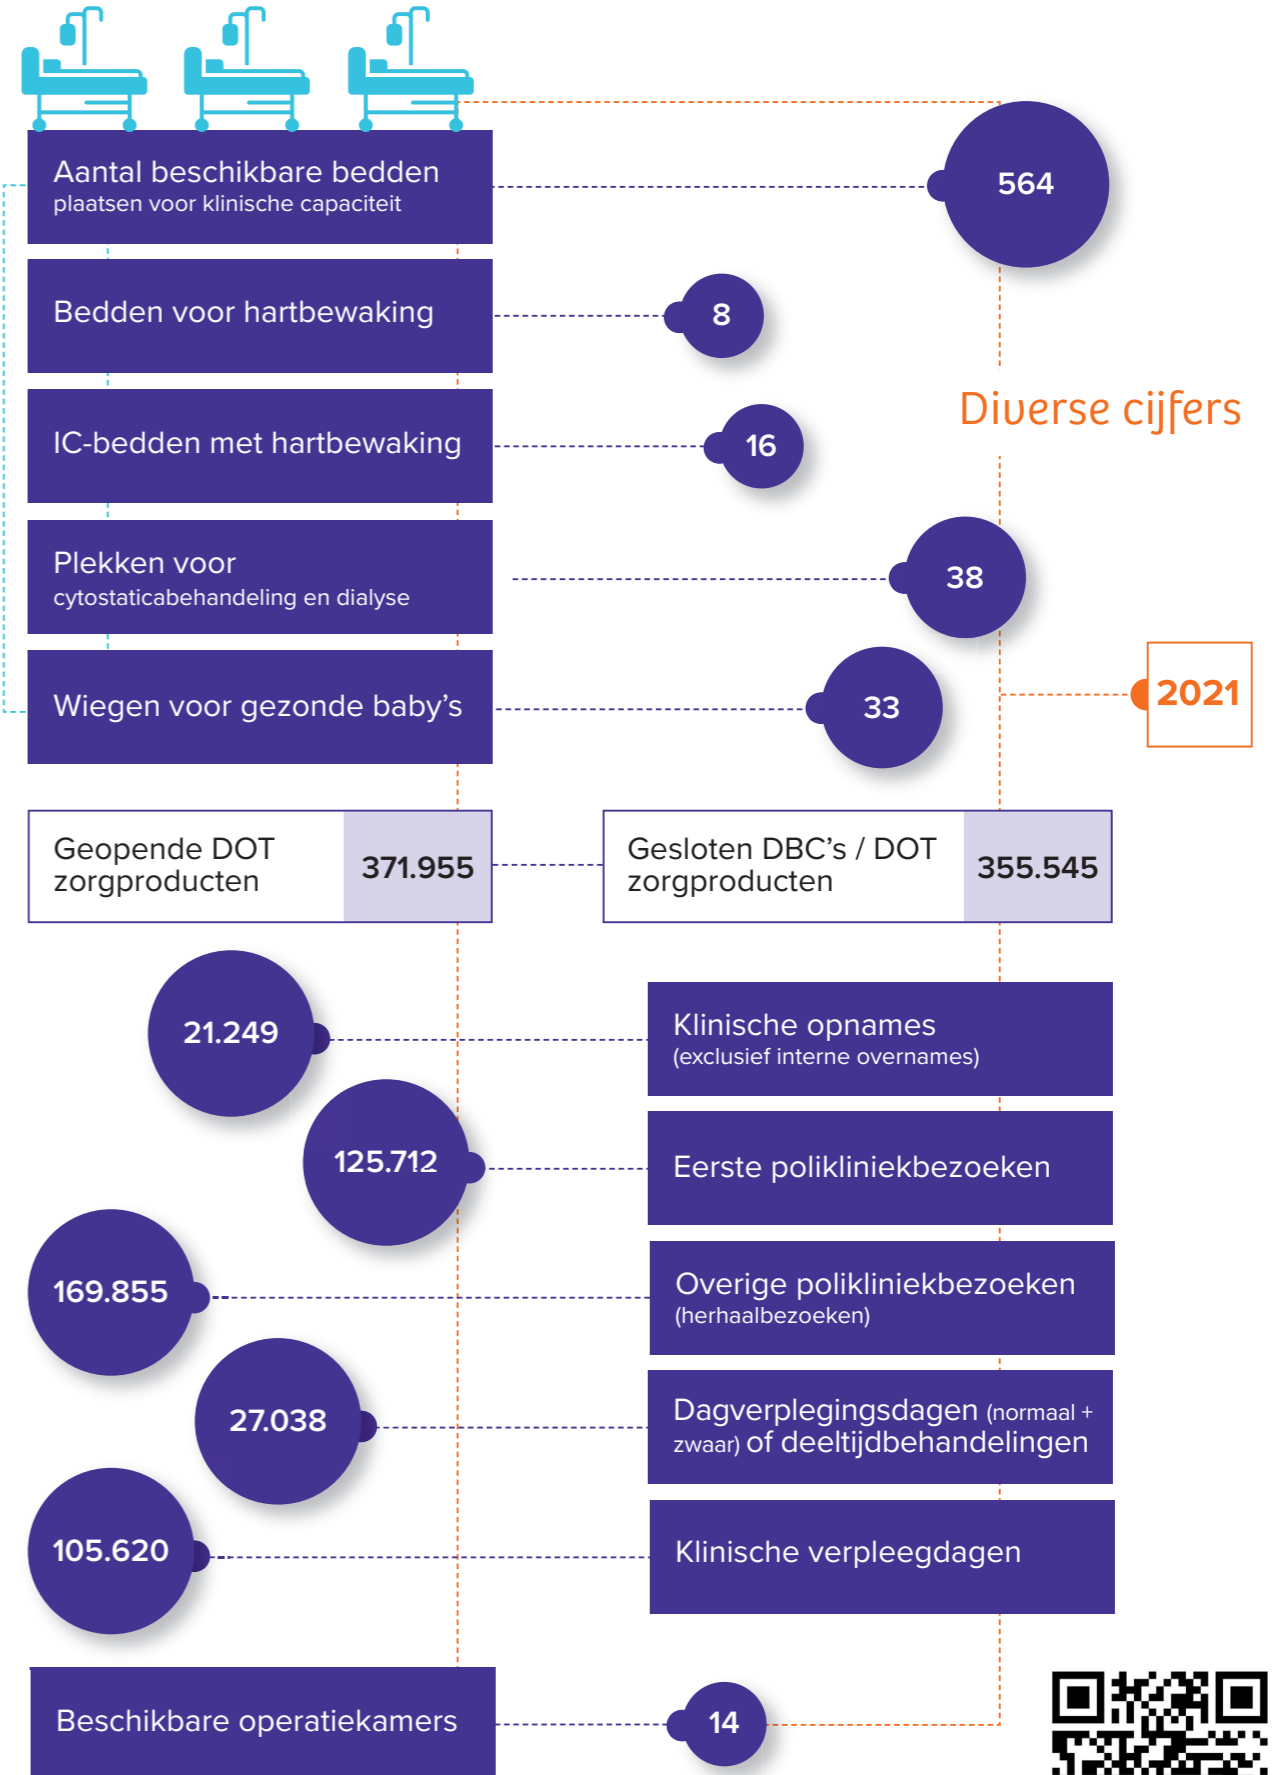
Aantal beschikbare bedden
plaatsen voor klinische capaciteit

564

Bedden voor hartbewaking

8

IC-bedden met hartbewaking

16

Diverse cijfers

Plekken voor
cytostaticabehandeling en dialyse

38

Wiegen voor gezonde baby's

33

2021

| Geopende DOT zorgproducten | 371.955 |
|---|---|

| Gesloten DBC's / DOT zorgproducten | 355.545 |
|---|---|

21.249

Klinische opnames
(exclusief interne overnames)

125.712

Eerste polikliniekbezoeken

169.855

Overige polikliniekbezoeken
(herhaalbezoeken)

27.038

Dagverplegingsdagen (normaal + zwaar) of deeltijdbehandelingen

105.620

Klinische verpleegdagen

Beschikbare operatiekamers

14